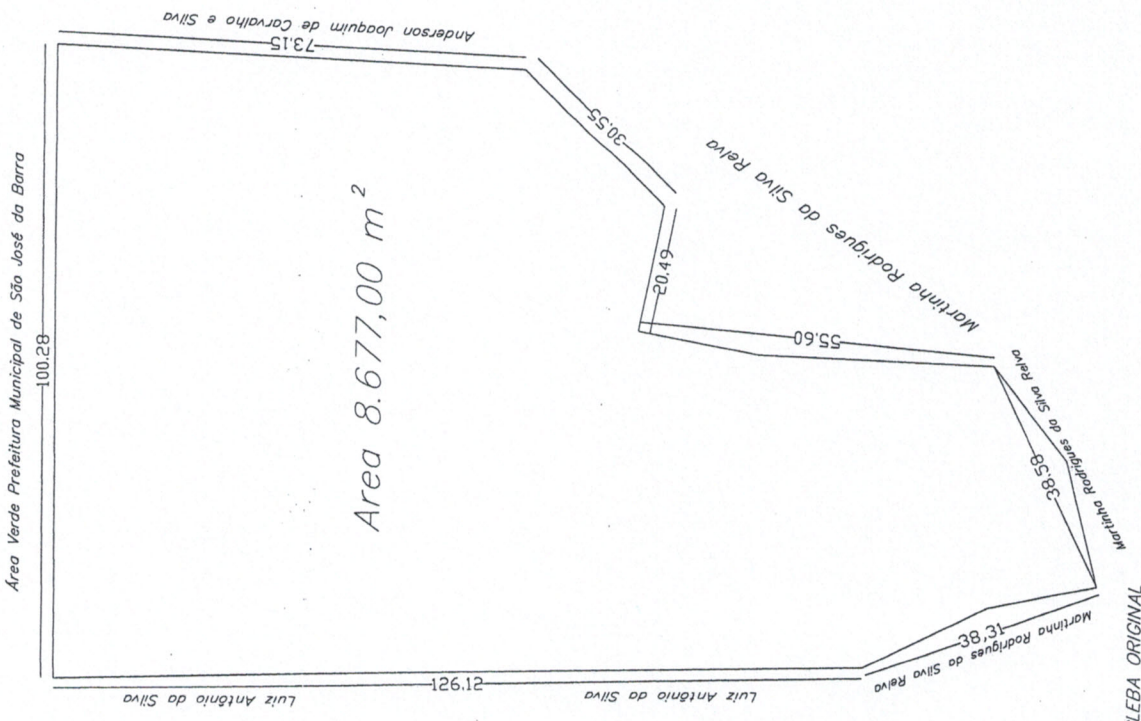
Anderson Joaquim de Carvalho e Silva
73.15
30.55
Martinha Rodrigues da Silva Reiva
20.49
55.60
Area Verde Prefeitura Municipal de São José da Barra
100.28
Area 8.677,00 $m^2$
Martinha Rodrigues da Silva Reiva
38.58
Martinha Rodrigues da Silva Reiva
38,31
Luiz Antônio da Silva
126.12
Luiz Antônio da Silva
GLEBA ORIGINAL